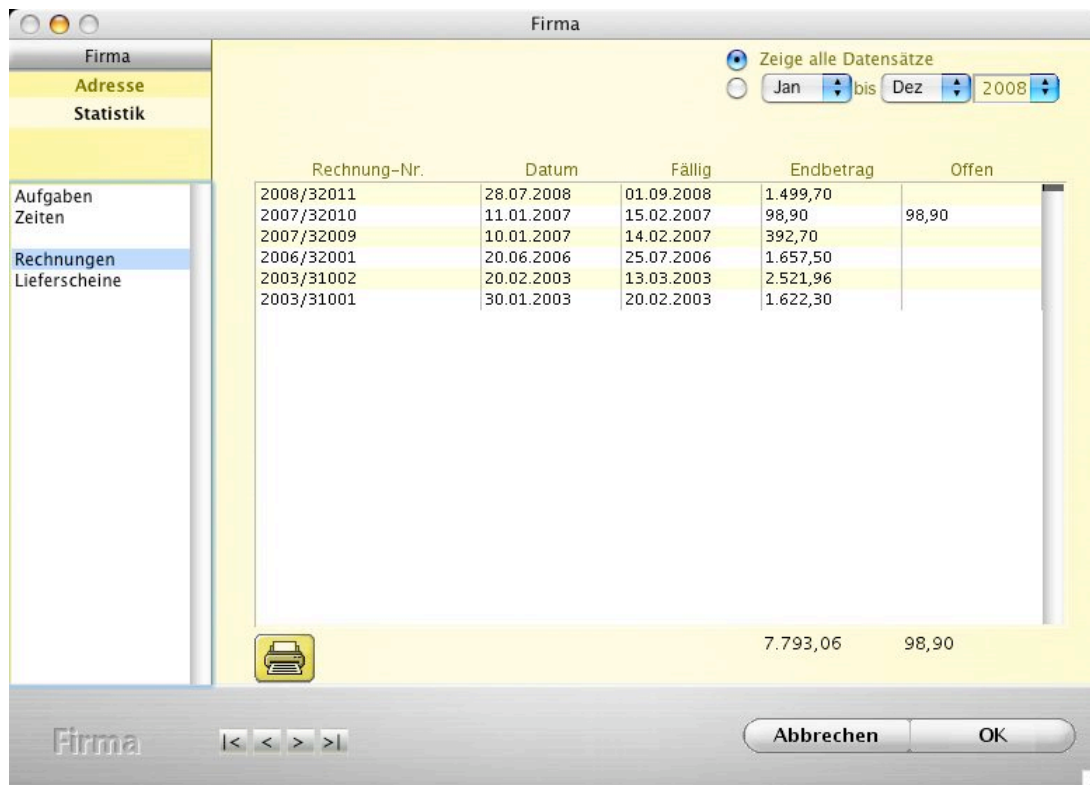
Firma

Firma
Adresse
Statistik

Zeige alle Datensätze
Jan bis Dez 2008

Aufgaben
Zeiten

Rechnungen
Lieferscheine

| Rechnung-Nr. | Datum | Fällig | Endbetrag | Offen |
|---|---|---|---|---|
| 2008/32011 | 28.07.2008 | 01.09.2008 | 1.499,70 | |
| 2007/32010 | 11.01.2007 | 15.02.2007 | 98,90 | 98,90 |
| 2007/32009 | 10.01.2007 | 14.02.2007 | 392,70 | |
| 2006/32001 | 20.06.2006 | 25.07.2006 | 1.657,50 | |
| 2003/31002 | 20.02.2003 | 13.03.2003 | 2.521,96 | |
| 2003/31001 | 30.01.2003 | 20.02.2003 | 1.622,30 | |

7.793,06 98,90

Firma
|< < > >|
Abbrechen
OK